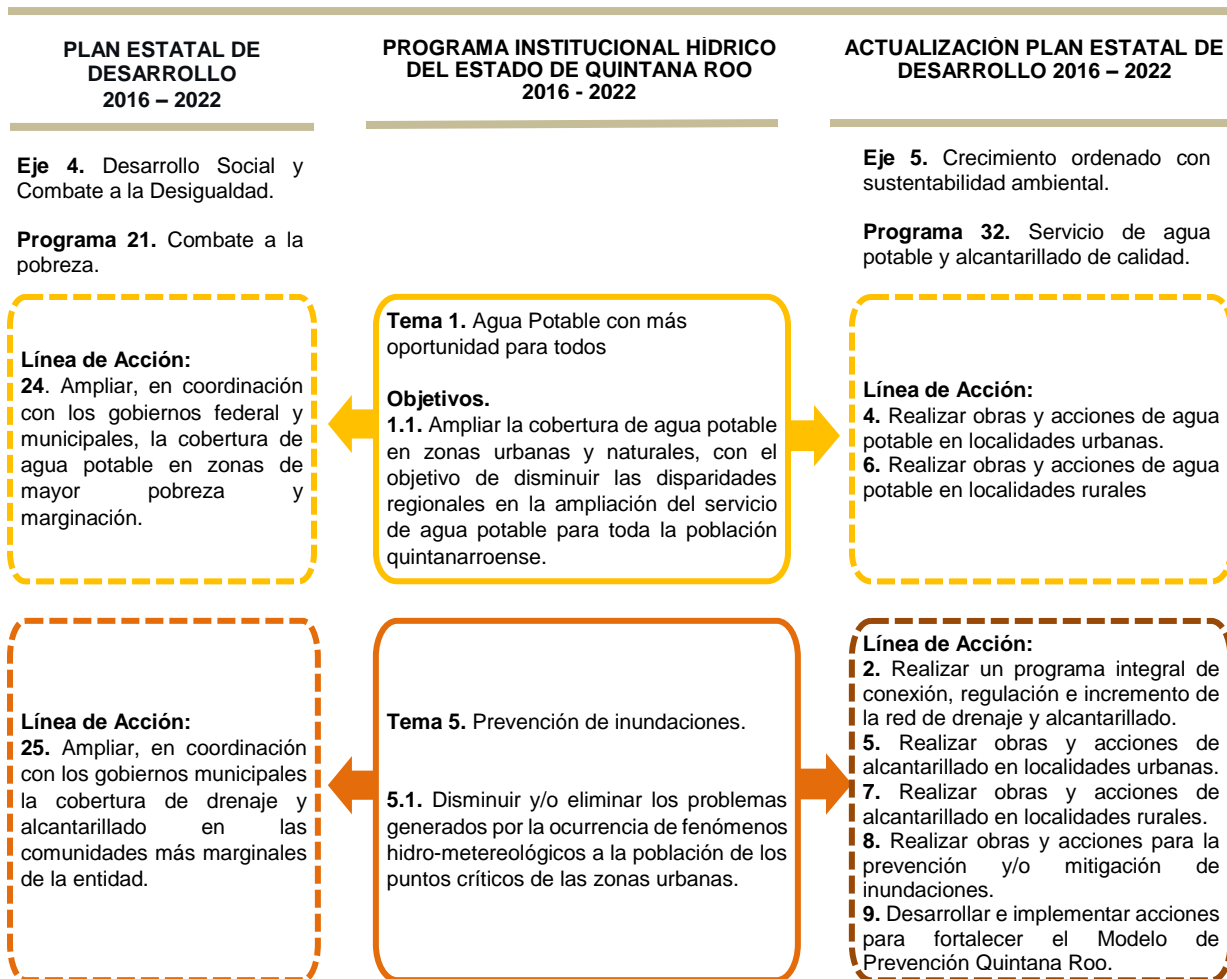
PLAN ESTATAL DE DESARROLLO
2016 – 2022

Eje 4. Desarrollo Social y Combate a la Desigualdad.

Programa 21. Combate a la pobreza.

Línea de Acción:
24. Ampliar, en coordinación con los gobiernos federal y municipales, la cobertura de agua potable en zonas de mayor pobreza y marginación.

Línea de Acción:
25. Ampliar, en coordinación con los gobiernos municipales la cobertura de drenaje y alcantarillado en las comunidades más marginales de la entidad.

PROGRAMA INSTITUCIONAL HÍDRICO DEL ESTADO DE QUINTANA ROO
2016 - 2022

Tema 1. Agua Potable con más oportunidad para todos

Objetivos.
1.1. Ampliar la cobertura de agua potable en zonas urbanas y naturales, con el objetivo de disminuir las disparidades regionales en la ampliación del servicio de agua potable para toda la población quintanarroense.

Tema 5. Prevención de inundaciones.

5.1. Disminuir y/o eliminar los problemas generados por la ocurrencia de fenómenos hidro-metereológicos a la población de los puntos críticos de las zonas urbanas.

ACTUALIZACIÓN PLAN ESTATAL DE DESARROLLO 2016 – 2022

Eje 5. Crecimiento ordenado con sustentabilidad ambiental.

Programa 32. Servicio de agua potable y alcantarillado de calidad.

Línea de Acción:
4. Realizar obras y acciones de agua potable en localidades urbanas.
6. Realizar obras y acciones de agua potable en localidades rurales

Línea de Acción:
2. Realizar un programa integral de conexión, regulación e incremento de la red de drenaje y alcantarillado.
5. Realizar obras y acciones de alcantarillado en localidades urbanas.
7. Realizar obras y acciones de alcantarillado en localidades rurales.
8. Realizar obras y acciones para la prevención y/o mitigación de inundaciones.
9. Desarrollar e implementar acciones para fortalecer el Modelo de Prevención Quintana Roo.